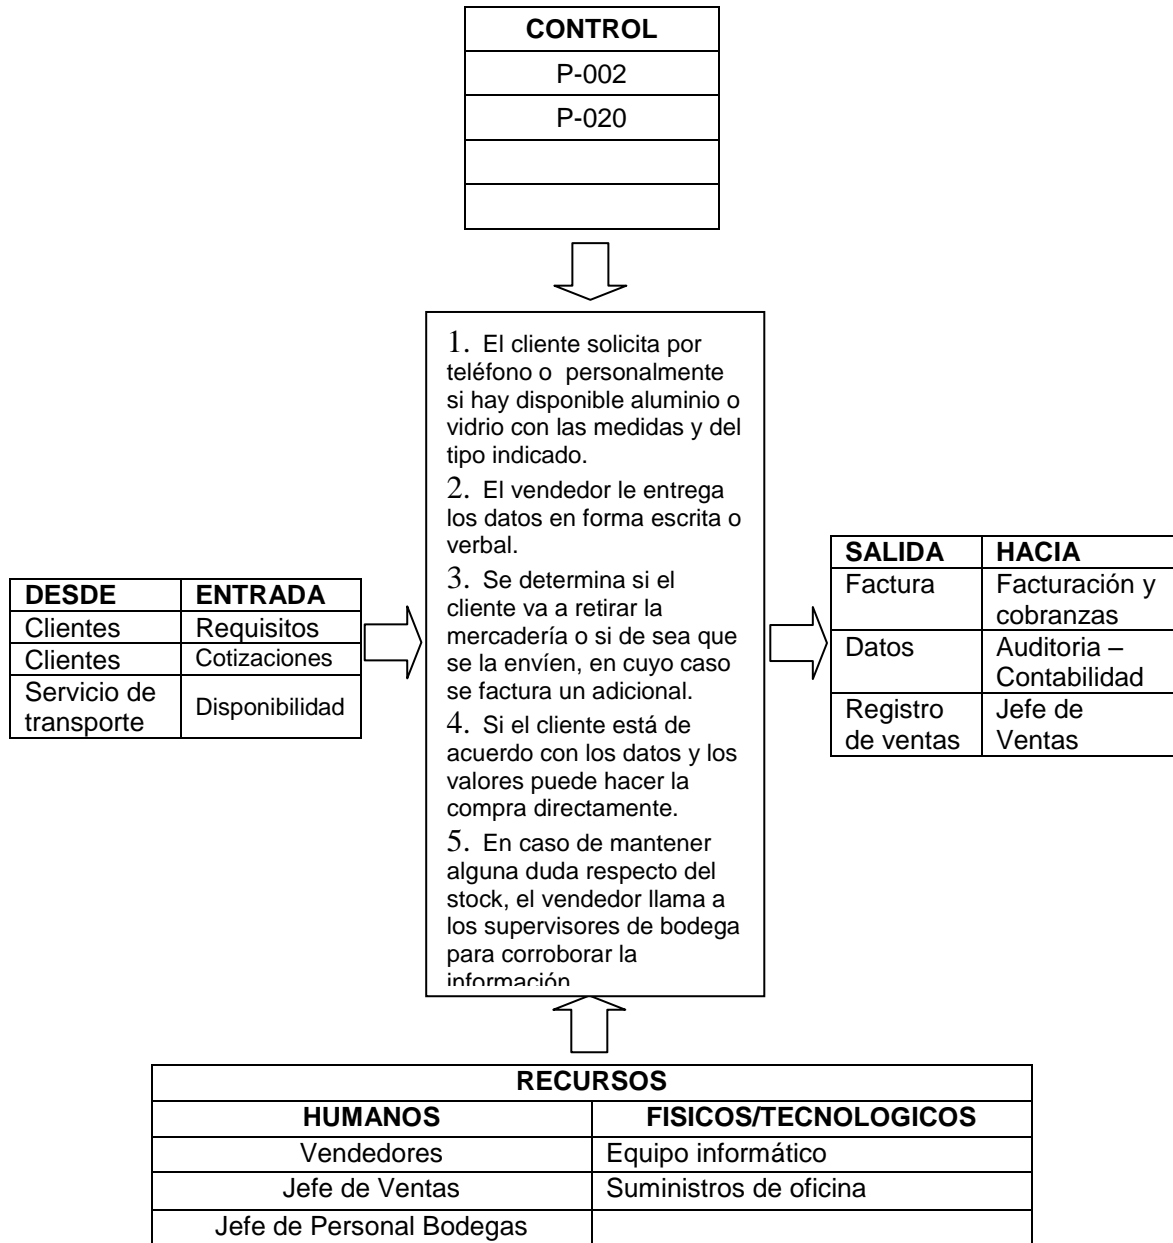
| CONTROL |
|---|
| P-002 |
| P-020 |
| |
| |

| DESDE | ENTRADA |
|---|---|
| Clientes | Requisitos |
| Clientes | Cotizaciones |
| Servicio de transporte | Disponibilidad |

1. El cliente solicita por teléfono o personalmente si hay disponible aluminio o vidrio con las medidas y del tipo indicado.

2. El vendedor le entrega los datos en forma escrita o verbal.

3. Se determina si el cliente va a retirar la mercadería o si de sea que se la envíen, en cuyo caso se factura un adicional.

4. Si el cliente está de acuerdo con los datos y los valores puede hacer la compra directamente.

5. En caso de mantener alguna duda respecto del stock, el vendedor llama a los supervisores de bodega para corroborar la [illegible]

| SALIDA | HACIA |
|---|---|
| Factura | Facturación y cobranzas |
| Datos | Auditoria – Contabilidad |
| Registro de ventas | Jefe de Ventas |

| RECURSOS | |
|---|---|
| HUMANOS | FISICOS/TECNOLOGICOS |
| Vendedores | Equipo informático |
| Jefe de Ventas | Suministros de oficina |
| Jefe de Personal Bodegas | |